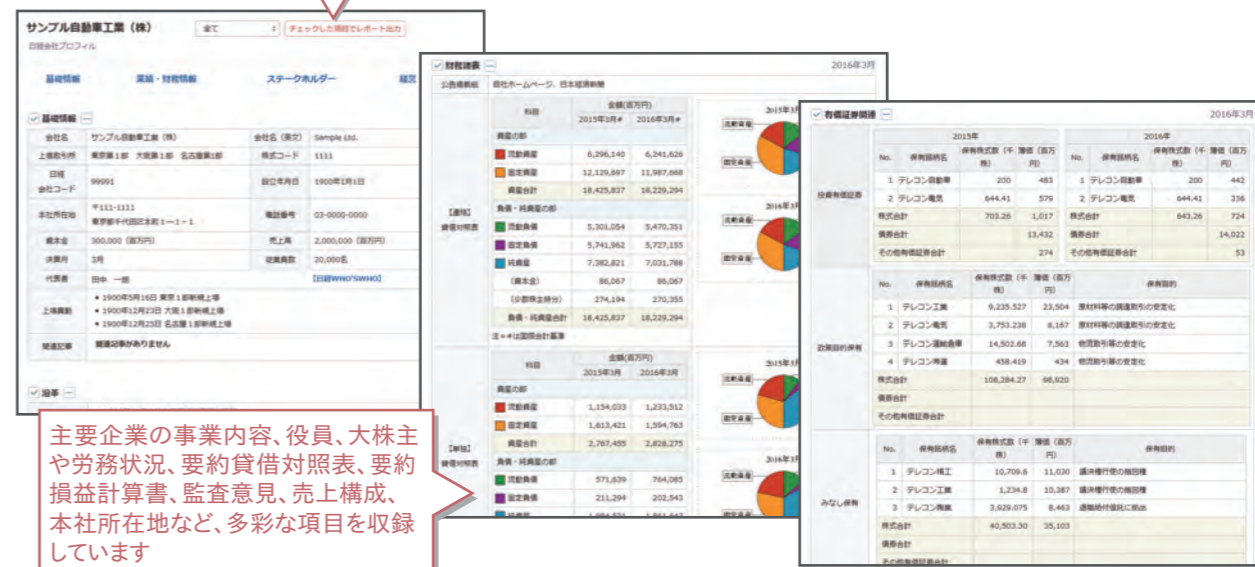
サンプル自動車工業（株）
全て
チェックした項目でレポート出力
日経会社プロフィル

基礎情報　業績・財務情報　ステークホルダー　経営

基礎情報

| 会社名 | サンプル自動車工業（株） | 会社名（英文） | Sample Ltd. |
|---|---|---|---|
| 上場取引所 | 東京第1部　大阪第1部　名古屋第1部 | 株式コード | 1111 |
| 日経会社コード | 99991 | 設立年月日 | 1900年1月1日 |
| 本社所在地 | 〒111-1111 東京都千代田区本町1－1－1 | 電話番号 | 03-0000-0000 |
| 資本金 | 300,000（百万円） | 売上高 | 2,000,000（百万円） |
| 決算月 | 3月 | 従業員数 | 20,000名 |
| 代表者 | 田中 一郎 | [日経WHO'SWHO] | |
| 上場異動 | • 1900年5月16日 東京1部新規上場 • 1900年12月23日 大阪1部新規上場 • 1900年12月25日 名古屋1部新規上場 | | |
| 関連記事 | 関連記事がありません | | |

沿革

財務諸表
2016年3月
公告掲載紙　自社ホームページ、日本経済新聞

【連結】貸借対照表

| 科目 | 2015年3月# | 2016年3月# |
|---|---|---|
| 資産の部 | | |
| 流動資産 | 6,296,140 | 6,241,626 |
| 固定資産 | 12,129,697 | 11,987,668 |
| 資産合計 | 18,425,837 | 18,229,294 |
| 負債・純資産の部 | | |
| 流動負債 | 5,301,054 | 5,470,351 |
| 固定負債 | 5,741,962 | 5,727,155 |
| 純資産 | 7,382,821 | 7,031,788 |
| （資本金） | 86,067 | 86,067 |
| （少数株主持分） | 274,194 | 270,355 |
| 負債・純資産合計 | 18,425,837 | 18,229,294 |

注＝#は国際会計基準

【単独】貸借対照表

| 科目 | 2015年3月 | 2016年3月 |
|---|---|---|
| 資産の部 | | |
| 流動資産 | 1,154,033 | 1,233,512 |
| 固定資産 | 1,613,421 | 1,594,763 |
| 資産合計 | 2,767,455 | 2,828,275 |
| 負債・純資産の部 | | |
| 流動負債 | 571,639 | 764,085 |
| 固定負債 | 211,294 | 202,543 |
| 純資産 | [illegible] | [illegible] |

金額(百万円)
2015年3月　2016年3月
流動資産　固定資産

有価証券関連
2016年3月

投資有価証券

| No. | 保有銘柄名 | 2015年 保有株式数（千株） | 簿価（百万円） | No. | 保有銘柄名 | 2016年 保有株式数（千株） | 簿価（百万円） |
|---|---|---|---|---|---|---|---|
| 1 | テレコン自動車 | 200 | 483 | 1 | テレコン自動車 | 200 | 442 |
| 2 | テレコン電気 | 644.41 | 579 | 2 | テレコン電気 | 644.41 | 236 |
| 株式合計 | | 703.26 | 1,017 | 株式合計 | | 643.26 | 724 |
| 債券合計 | | | 13,432 | 債券合計 | | | 14,022 |
| その他有価証券合計 | | | 274 | その他有価証券合計 | | | 53 |

政策目的保有

| No. | 保有銘柄名 | 保有株式数（千株） | 簿価（百万円） | 保有目的 |
|---|---|---|---|---|
| 1 | テレコン工業 | 9,235.527 | 23,504 | 原材料等の調達取引の安定化 |
| 2 | テレコン電気 | 3,753.238 | 8,167 | 原材料等の調達取引の安定化 |
| 3 | テレコン運輸倉庫 | 14,502.68 | 7,563 | 物流取引等の安定化 |
| 4 | テレコン海運 | 458.419 | 434 | 物流取引等の安定化 |
| 株式合計 | | 108,284.27 | 98,920 | |
| 債券合計 | | | | |
| その他有価証券合計 | | | | |

みなし保有

| No. | 保有銘柄名 | 保有株式数（千株） | 簿価（百万円） | 保有目的 |
|---|---|---|---|---|
| 1 | テレコン精工 | 10,709.6 | 11,030 | 議決権行使の指図権 |
| 2 | テレコン工業 | 1,234.8 | 10,387 | 議決権行使の指図権 |
| 3 | テレコン商業 | 3,929.075 | 8,463 | 退職給付信託に拠出 |
| 株式合計 | | 40,503.30 | 35,103 | |
| 債券合計 | | | | |
| その他有価証券合計 | | | | |

主要企業の事業内容、役員、大株主や労務状況、要約貸借対照表、要約損益計算書、監査意見、売上構成、本社所在地など、多彩な項目を収録しています